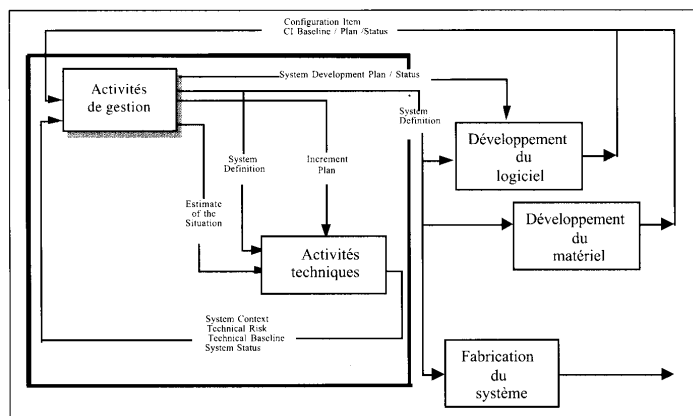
Configuration Item
CI Baseline / Plan /Status

Activités de gestion

System Development Plan / Status

System Definition

Développement du logiciel

System Definition

Increment Plan

Estimate of the Situation

Développement du matériel

Activités techniques

System Context
Technical Risk
Technical Baseline
System Status

Fabrication du système